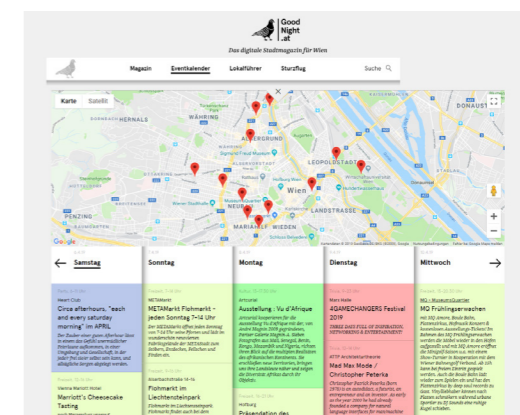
Good Night .at

Das digitale Stadtmagazin für Wien

Magazin Eventkalender Lokalführer Sturzflug Suche

Karte Satellit

WÄHRING

ALSERGRUND

LEOPOLDSTADT

Wien

NEUBAU

LANDSTRASSE

MARIAHILF WIEDEN

Google

Samstag

Sonntag

Montag

Dienstag

Mittwoch

Circa afterhours, "each and every saturday morning" im APRIL

METAmarkt Flohmarkt - jeden Sonntag 7-14 Uhr

Ausstellung : Vu d'Afrique

4GAMECHANGERS Festival 2019

MQ Frühlingserwachen

Marriott's Cheesecake Tasting

Flohmarkt im Liechtensteinpark

Mad Max Mode / Christopher Peterka

Präsendation des